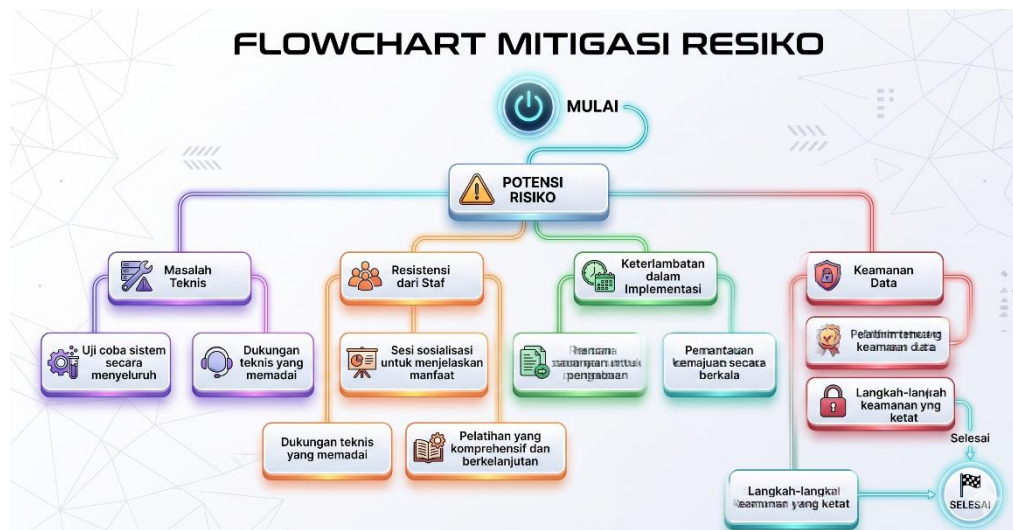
FLOWCHART MITIGASI RESIKO

MULAI

POTENSI RISIKO

Masalah Teknis

Uji coba sistem secara menyeluruh

Dukungan teknis yang memadai

Resistensi dari Staf

Sesi sosialisasi untuk menjelaskan manfaat

Dukungan teknis yang memadai

Pelatihan yang komprehensif dan berkelanjutan

Keterlambatan dalam Implementasi

Rencana cadangan untuk pengabaan

Pemantauan kemajuan secara berkala

Keamanan Data

Pelatihan tentang keamanan data

Langkah-langkah keamanan yng ketat

Selesai

Langkah-langkal keamanan yang ketat

SELESAI